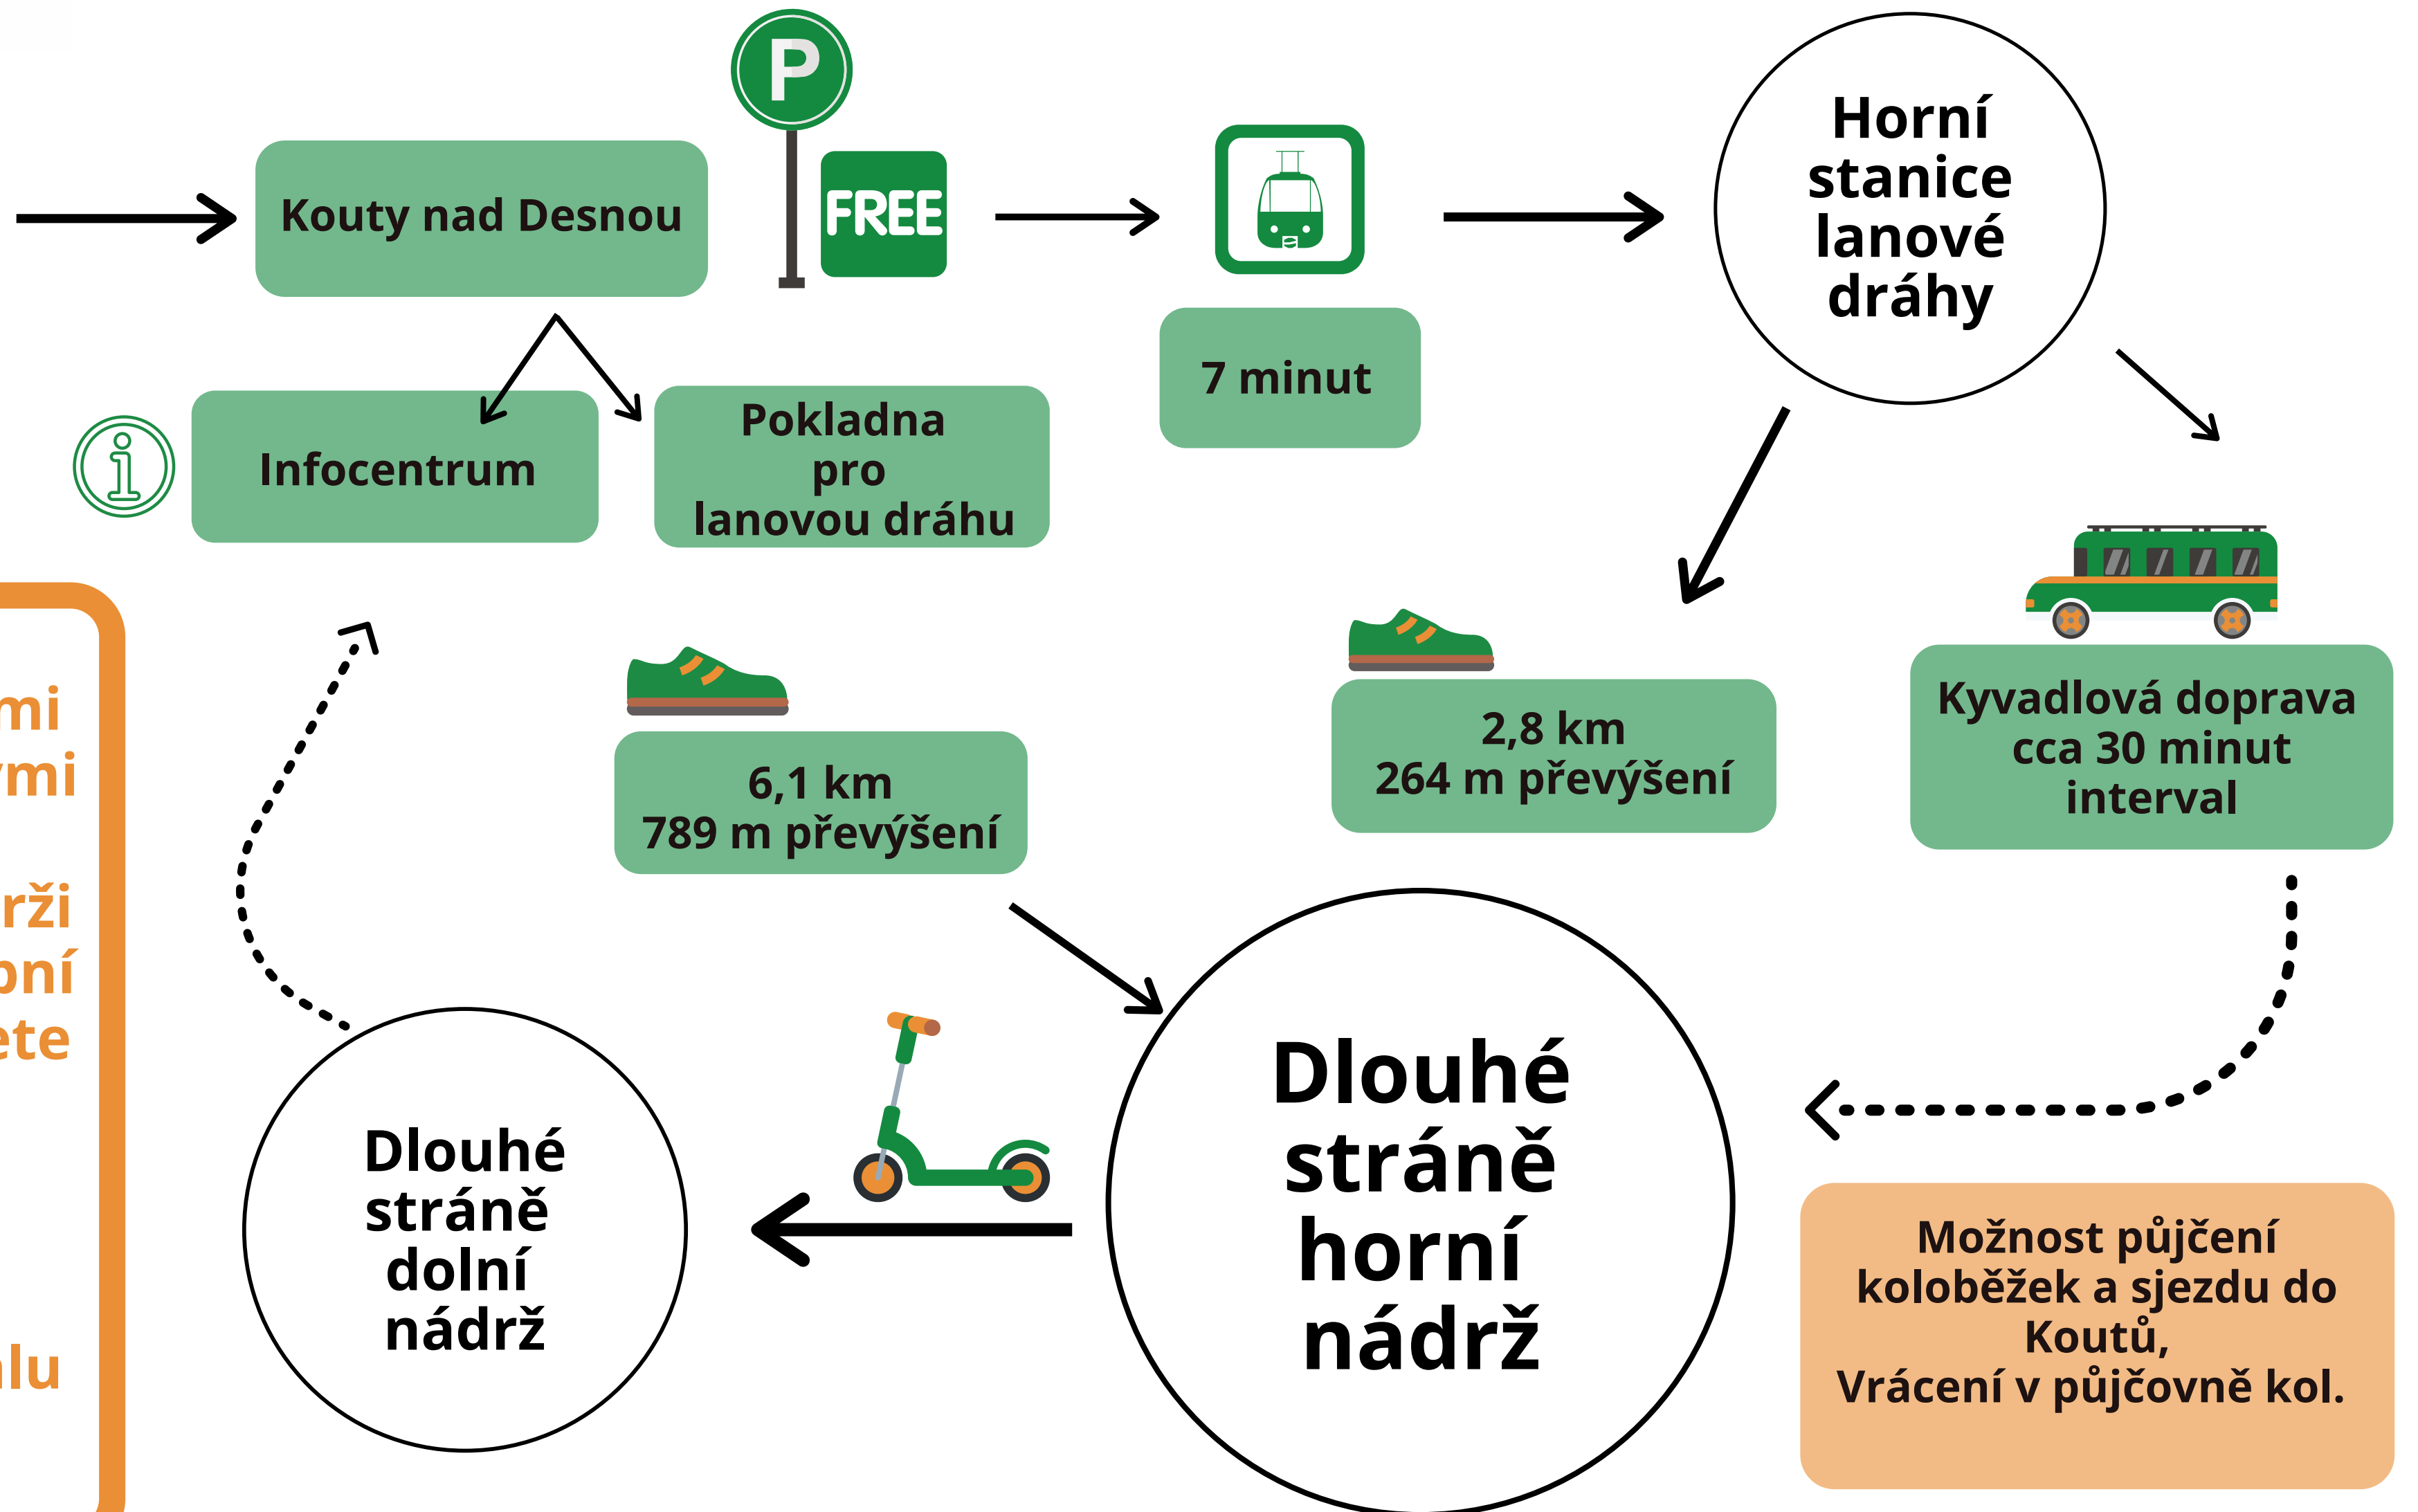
Kouty nad Desnou

P

FREE

7 minut

Horní stanice lanové dráhy

Infocentrum

Pokladna pro lanovou dráhu

mi
mi

rži
ní
ete

lu

6,1 km
789 m převýšení

2,8 km
264 m převýšení

Kyvadlová doprava cca 30 minut interval

Dlouhé stráně dolní nádrž

Dlouhé stráně horní nádrž

Možnost půjčení koloběžek a sjezdu do Koutů,
Vrácení v půjčovně kol.